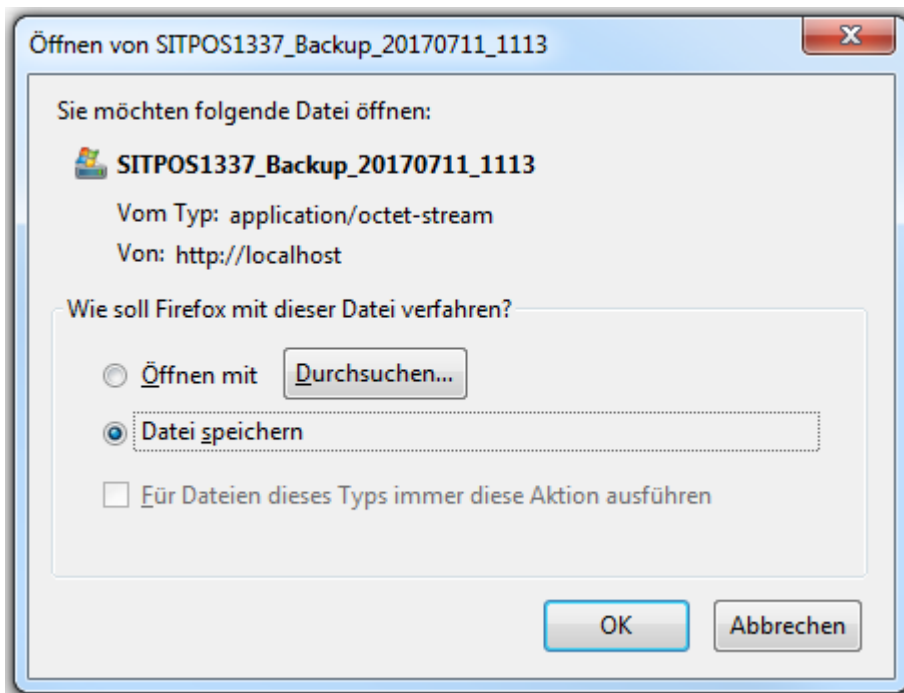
Öffnen von SITPOS1337_Backup_20170711_1113

Sie möchten folgende Datei öffnen:

SITPOS1337_Backup_20170711_1113

Vom Typ: application/octet-stream

Von: http://localhost

Wie soll Firefox mit dieser Datei verfahren?

Öffnen mit Durchsuchen...

Datei speichern

Für Dateien dieses Typs immer diese Aktion ausführen

OK Abbrechen